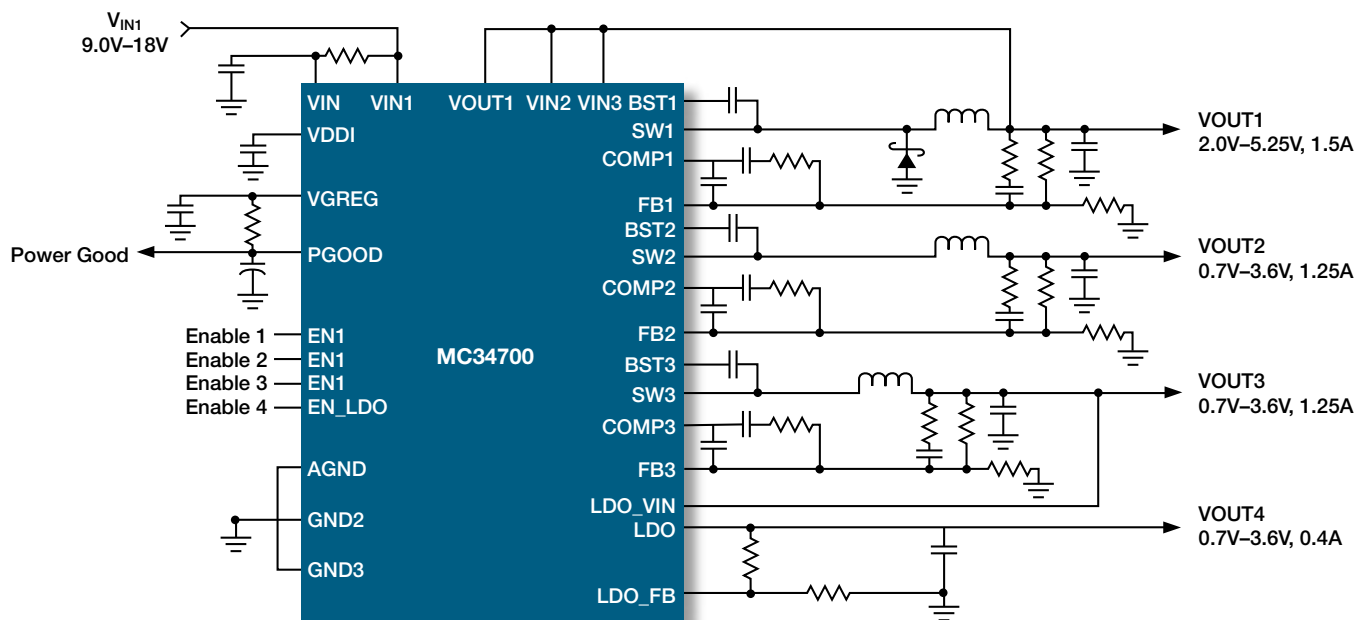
$V_{IN1}$
9.0V–18V

VIN
VIN1
VOUT1
VIN2
VIN3
BST1
VDDI
SW1
COMP1
VGREG
FB1
BST2
Power Good
PGOOD
SW2
COMP2
FB2
Enable 1
EN1
Enable 2
EN1
Enable 3
EN1
Enable 4
EN_LDO
MC34700
BST3
SW3
COMP3
AGND
FB3
LDO_VIN
GND2
LDO
GND3
LDO_FB

VOUT1
2.0V–5.25V, 1.5A
VOUT2
0.7V–3.6V, 1.25A
VOUT3
0.7V–3.6V, 1.25A
VOUT4
0.7V–3.6V, 0.4A